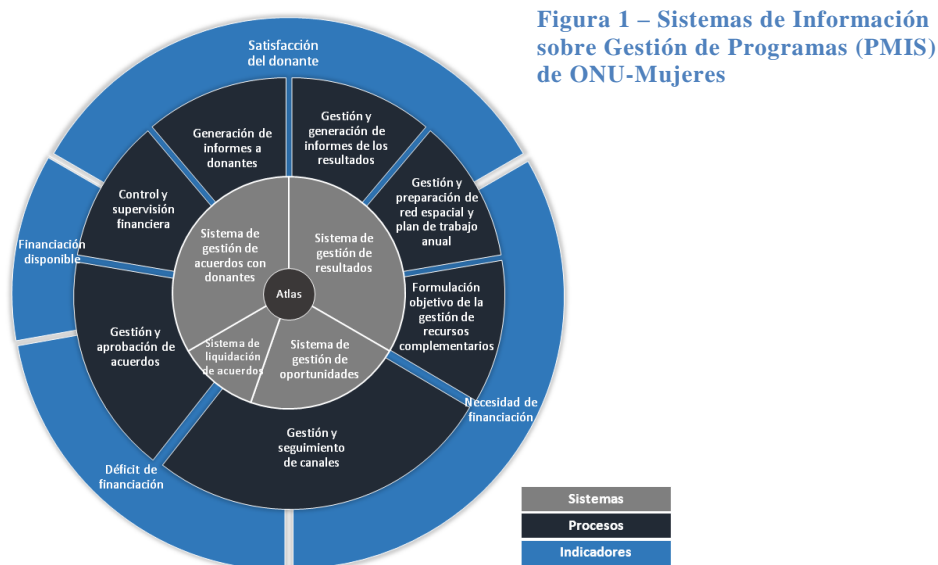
Figura 1 – Sistemas de Información sobre Gestión de Programas (PMIS) de ONU-Mujeres

Satisfacción del donante

Financiación disponible

Necesidad de financiación

Déficit de financiación

Generación de informes a donantes

Gestión y generación de informes de los resultados

Gestión y preparación de red espacial y plan de trabajo anual

Formulación objetivo de la gestión de recursos complementarios

Gestión y seguimiento de canales

Gestión y aprobación de acuerdos

Control y supervisión financiera

Sistema de gestión de acuerdos con donantes

Sistema de gestión de resultados

Sistema de gestión de oportunidades

Sistema de liquidación de acuerdos

Atlas

Sistemas
Procesos
Indicadores